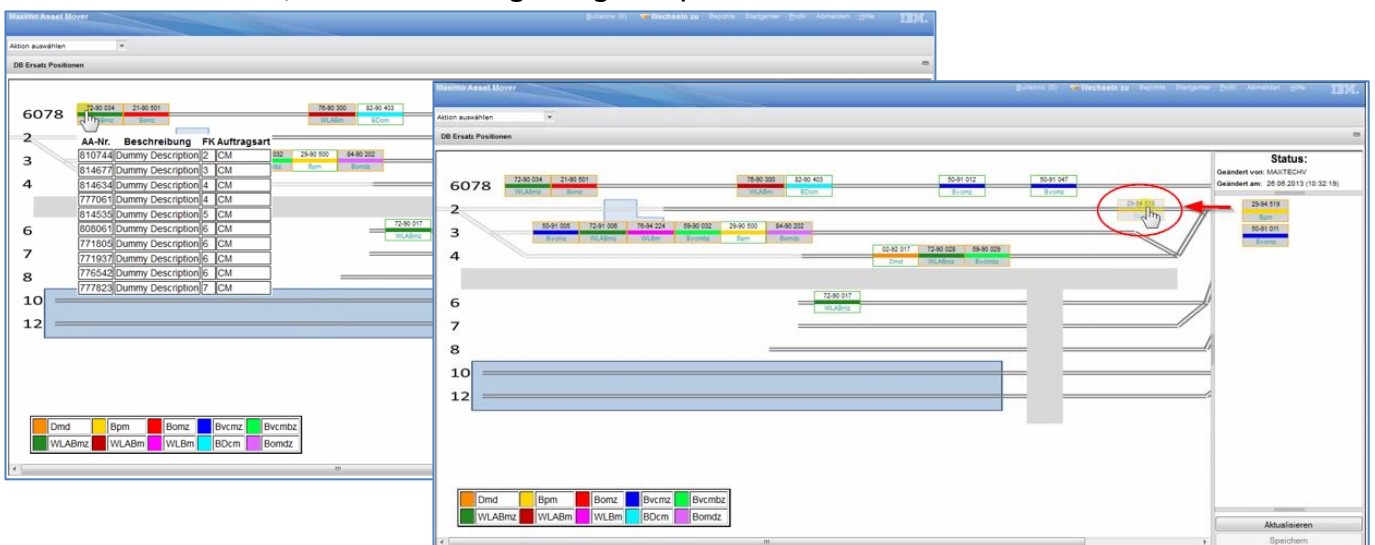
Maximo Asset Mover
Bulletins (0) Wechseln zu Berichte Startcenter Profil Abmelden Hilfe IBM.
Aktion auswählen
DB Ersatz Positionen

6078
72-90 034 WLABmz
21-90 501 Bomz
76-90 300 WLABm
82-90 403 BDcm
2
3
4
6
7
8
10
12

| AA-Nr. | Beschreibung | FK | Auftragsart |
|---|---|---|---|
| 810744 | Dummy Description | 2 | CM |
| 814677 | Dummy Description | 3 | CM |
| 814634 | Dummy Description | 4 | CM |
| 777061 | Dummy Description | 4 | CM |
| 814535 | Dummy Description | 5 | CM |
| 808061 | Dummy Description | 6 | CM |
| 771805 | Dummy Description | 6 | CM |
| 771937 | Dummy Description | 6 | CM |
| 776542 | Dummy Description | 6 | CM |
| 777823 | Dummy Description | 7 | CM |

032
29-90 500 Bpm
84-90 202 Bomdz
72-90 017 WLABmz

| Dmd | Bpm | Bomz | Bvcmz | Bvcmbz |
|---|---|---|---|---|
| WLABmz | WLABm | WLBm | BDcm | Bomdz |

Maximo Asset Mover
Bulletins (0) Wechseln zu Berichte Startcenter Profil Abmelden Hilfe IBM.
Aktion auswählen
DB Ersatz Positionen

6078
72-90 034 WLABmz
21-90 501 Bomz
76-90 300 WLABm
82-90 403 BDcm
50-91 012 Bvcmz
50-91 047 Bvcmz
2
29-94 519
3
50-91 005 Bvcmz
72-91 006 WLABmz
76-94 224 WLBm
89-90 032 Bvcmbz
29-90 500 Bpm
84-90 202 Bomdz
4
02-92 017 Dmd
72-90 028 WLABmz
59-90 029 Bvcmbz
6
72-90 017 WLABmz
7
8
10
12

Status:
Geändert von: MAXTECHV
Geändert am: 26.06.2013 (10:32:19)
29-94 519 Bpm
50-91 011 Bvcmz

| Dmd | Bpm | Bomz | Bvcmz | Bvcmbz |
|---|---|---|---|---|
| WLABmz | WLABm | WLBm | BDcm | Bomdz |

Aktualisieren
Speichern